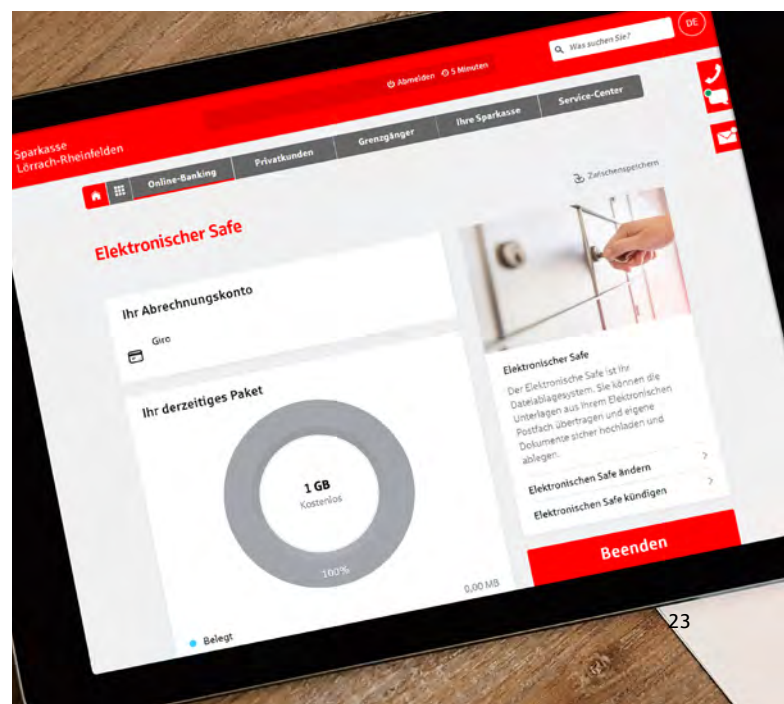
Was suchen Sie?

DE

Abmelden 5 Minuten

Sparkasse
Lörrach-Rheinfelden

Online-Banking

Privatkunden

Grenzgänger

Ihre Sparkasse

Service-Center

Zwischenspeichern

Elektronischer Safe

Ihr Abrechnungskonto

Giro

Ihr derzeitiges Paket

1 GB
Kostenlos

100%

0,00 MB

Belegt

Elektronischer Safe

Der Elektronische Safe ist Ihr Dateiablagesystem. Sie können die Unterlagen aus Ihrem Elektronischen Postfach übertragen und eigene Dokumente sicher hochladen und ablegen.

Elektronischen Safe ändern

Elektronischen Safe kündigen

Beenden

23